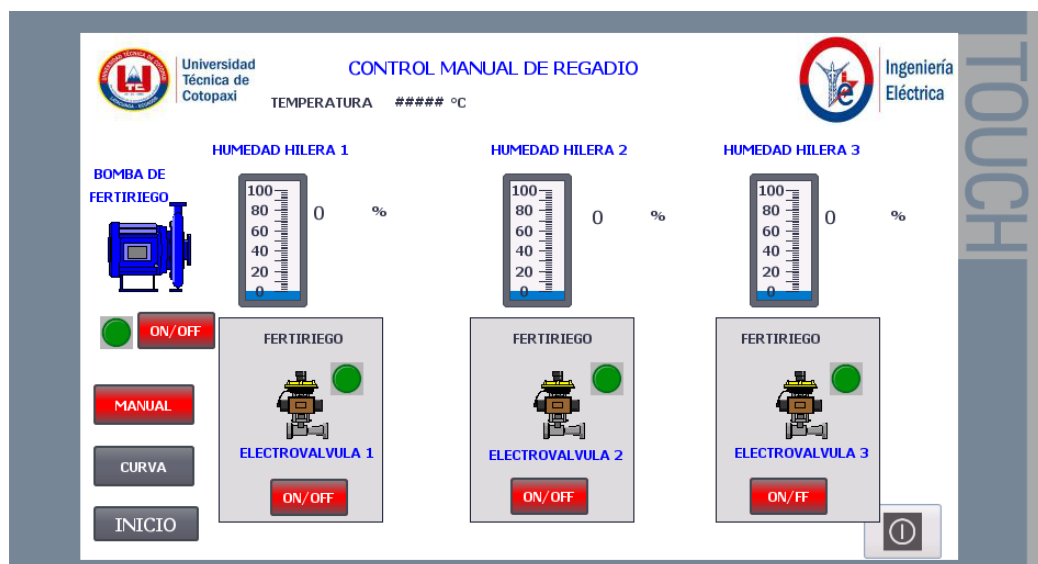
Universidad Técnica de Cotopaxi

CONTROL MANUAL DE REGADIO

TEMPERATURA ##### °C

Ingeniería Eléctrica

TOUCH

HUMEDAD HILERA 1

HUMEDAD HILERA 2

HUMEDAD HILERA 3

BOMBA DE FERTIRIEGO

100
80
60
40
20
0

0 %

100
80
60
40
20
0

0 %

100
80
60
40
20
0

0 %

ON/OFF

FERTIRIEGO

ELECTROVALVULA 1

ON/OFF

FERTIRIEGO

ELECTROVALVULA 2

ON/OFF

FERTIRIEGO

ELECTROVALVULA 3

ON/FF

MANUAL

CURVA

INICIO